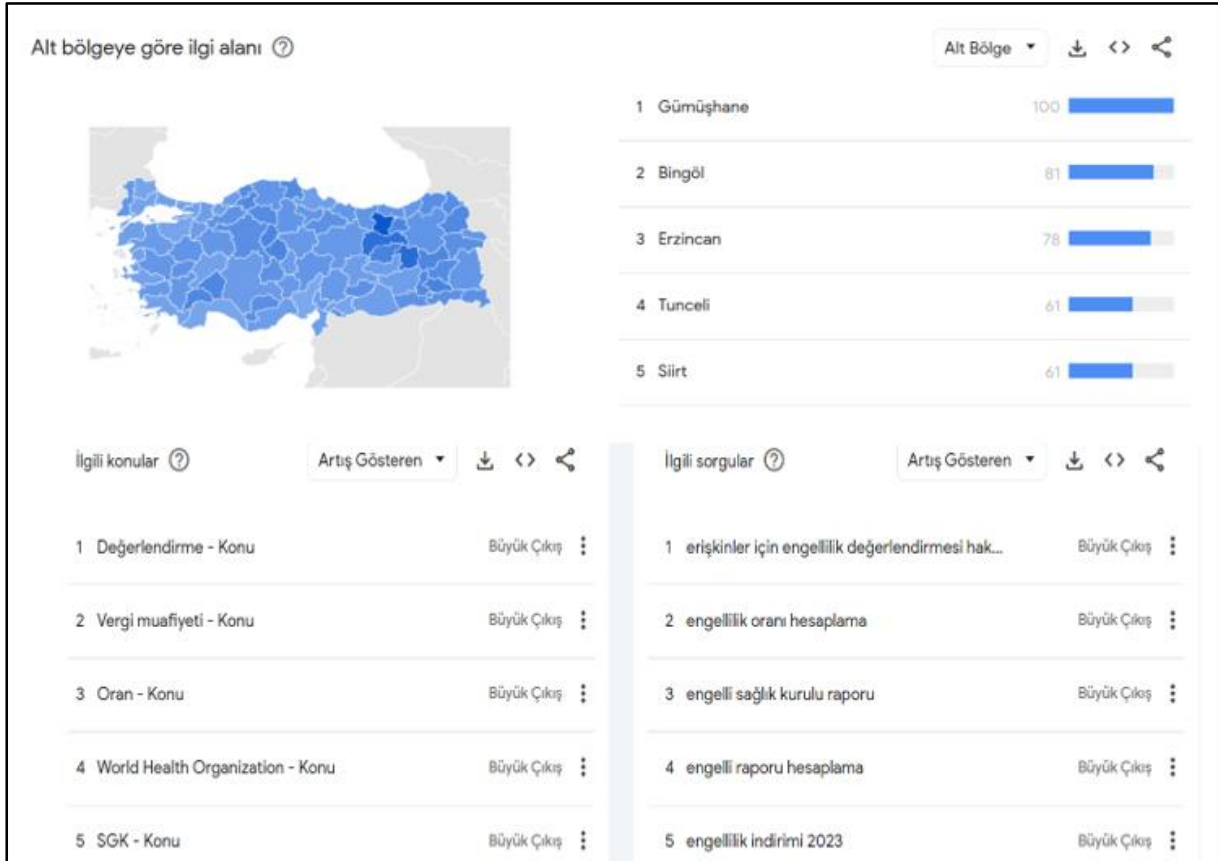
Alt bölgeye göre ilgi alanı ⓘ

Alt Bölge ▾

1 Gümüşhane 100
2 Bingöl 81
3 Erzincan 78
4 Tunceli 61
5 Siirt 61

İlgili konular ⓘ

Artış Gösteren ▾

1 Değerlendirme - Konu Büyük Çıkış
2 Vergi muafiyeti - Konu Büyük Çıkış
3 Oran - Konu Büyük Çıkış
4 World Health Organization - Konu Büyük Çıkış
5 SGK - Konu Büyük Çıkış

İlgili sorgular ⓘ

Artış Gösteren ▾

1 erişkinler için engellilik değerlendirmesi hak... Büyük Çıkış
2 engellilik oranı hesaplama Büyük Çıkış
3 engelli sağlık kurulu raporu Büyük Çıkış
4 engelli raporu hesaplama Büyük Çıkış
5 engellilik indirimi 2023 Büyük Çıkış